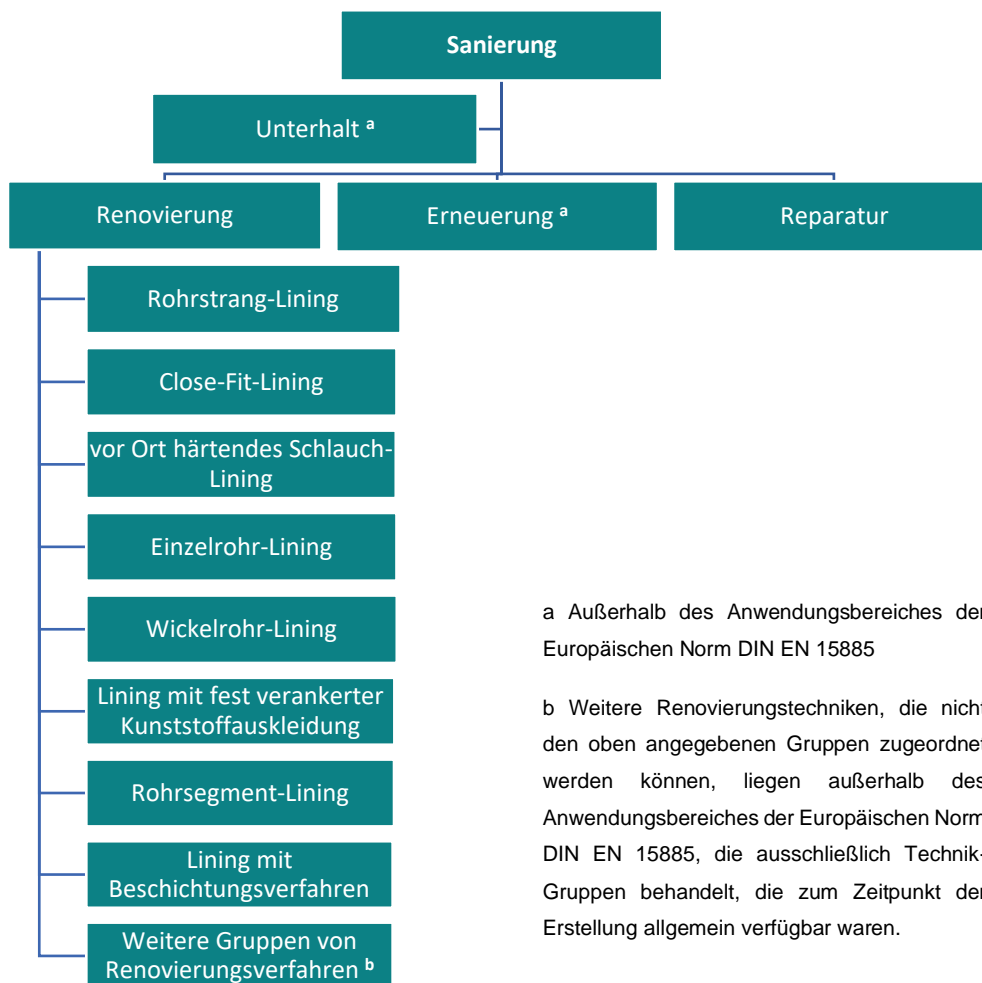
Sanierung

Unterhalt $^{a}$

Renovierung

Erneuerung $^{a}$

Reparatur

Rohrstrang-Lining

Close-Fit-Lining

vor Ort härtendes Schlauch-Lining

Einzelrohr-Lining

Wickelrohr-Lining

Lining mit fest verankerter Kunststoffauskleidung

Rohrsegment-Lining

Lining mit Beschichtungsverfahren

Weitere Gruppen von Renovierungsverfahren $^{b}$

a Außerhalb des Anwendungsbereiches der Europäischen Norm DIN EN 15885

b Weitere Renovierungstechniken, die nicht den oben angegebenen Gruppen zugeordnet werden können, liegen außerhalb des Anwendungsbereiches der Europäischen Norm DIN EN 15885, die ausschließlich Technik-Gruppen behandelt, die zum Zeitpunkt der Erstellung allgemein verfügbar waren.